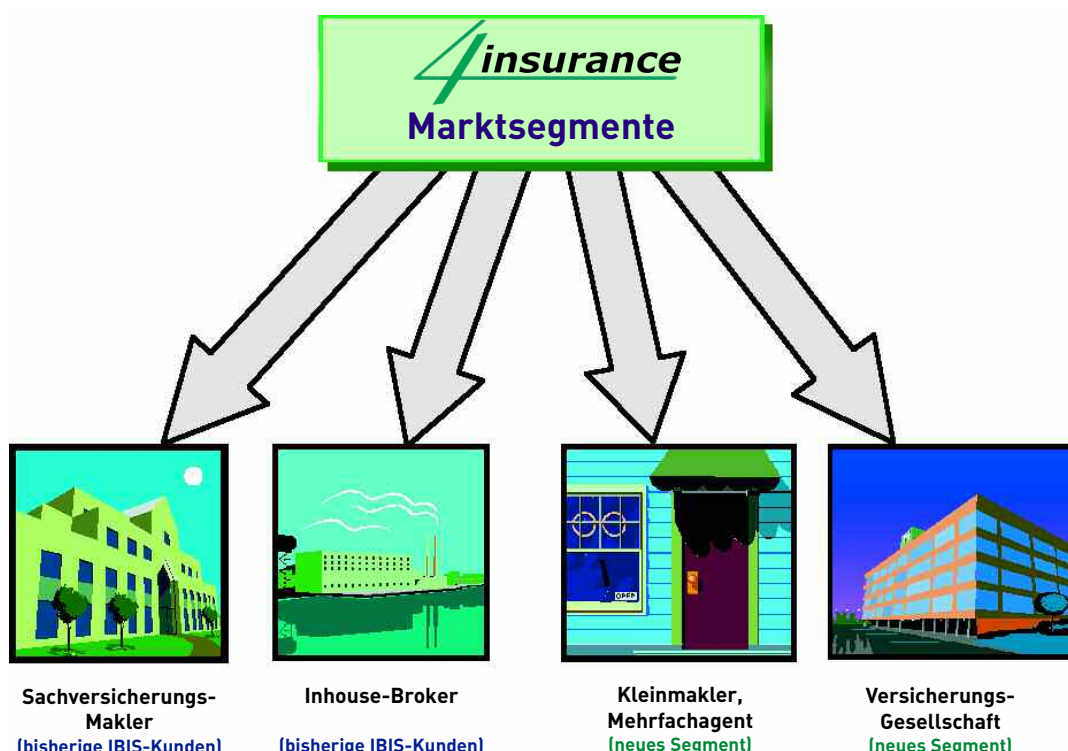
4insurance
Marktsegmente

OPEN

Sachversicherungs-Makler
(bisherige IBIS-Kunden)

Inhouse-Broker
(bisherige IBIS-Kunden)

Kleinmakler, Mehrfachagent
(neues Segment)

Versicherungs-Gesellschaft
(neues Segment)